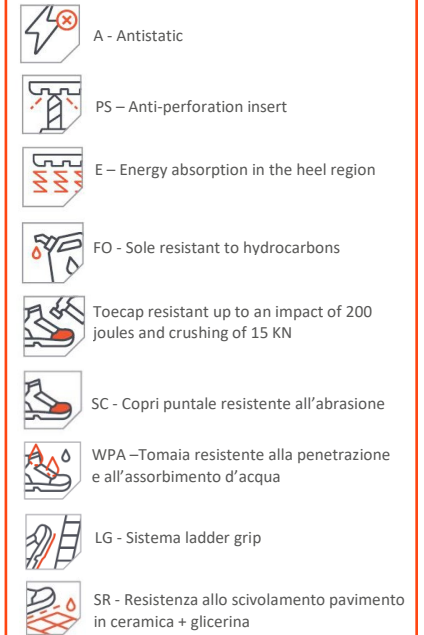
A - Antistatic

PS – Anti-perforation insert

E – Energy absorption in the heel region

FO - Sole resistant to hydrocarbons

Toecap resistant up to an impact of 200 joules and crushing of 15 KN

SC - Copri puntale resistente all’abrasione

WPA –Tomaia resistente alla penetrazione e all’assorbimento d’acqua

LG - Sistema ladder grip

SR - Resistenza allo scivolamento pavimento in ceramica + glicerina